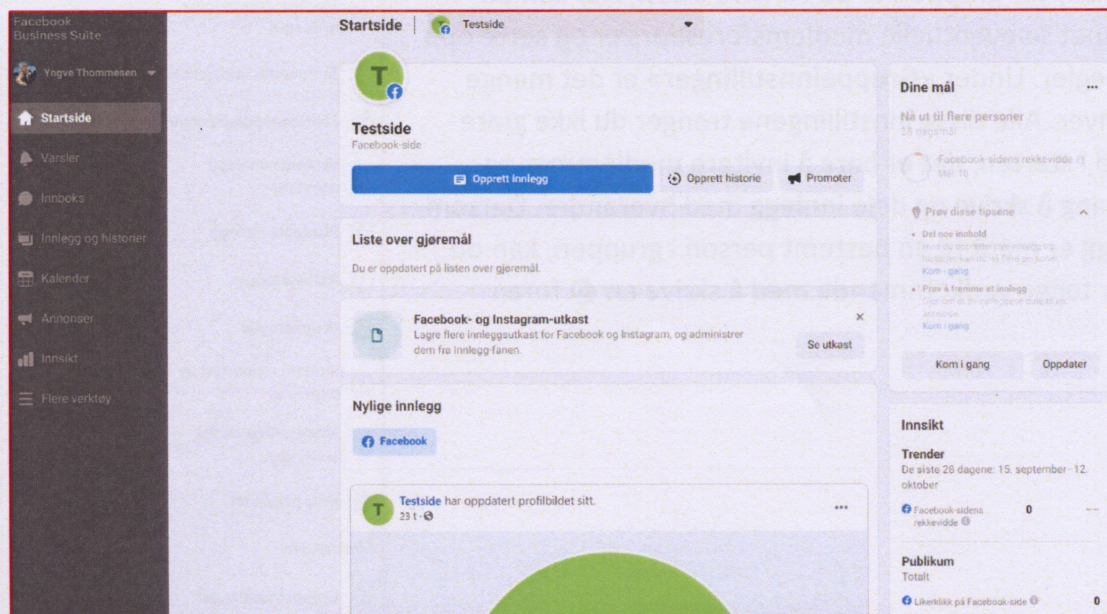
Facebook Business Suite

Yngve Thommesen

Startside

Varsler

Innboks

Innlegg og historier

Kalender

Annonser

Innsikt

Flere verktøy

Startside | Testside

T

Testside

Facebook-side

Opprett innlegg

Opprett historie

Promoter

Liste over gjøremål

Du er oppdatert på listen over gjøremål.

Facebook- og Instagram-utkast

Lagre flere innleggsutkast for Facebook og Instagram, og administrer dem fra Innlegg-fanen.

Se utkast

Nylige innlegg

Facebook

Testside har oppdatert profilbildet sitt.

23 t ·

Dine mål

Nå ut til flere personer

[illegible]

Facebook-sidens rekkevidde

Mål: 10

Prøv disse tipsene

Del noe innhold

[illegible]

Kom i gang

Prøv å fremme et innlegg

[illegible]

Kom i gang

Kom i gang

Oppdater

Innsikt

Trender

De siste 28 dagene: 15. september–12. oktober

Facebook-sidens rekkevidde

0

Publikum

Totalt

Likerklikk på Facebook-side

0